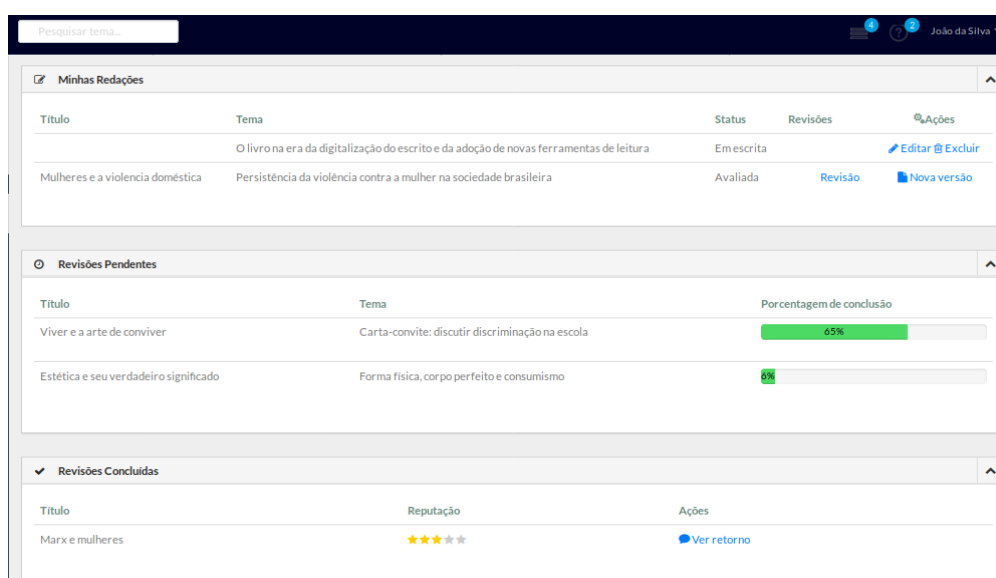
Pesquisar tema...

4 2 João da Silva

Minhas Redações

| Título | Tema | Status | Revisões | Ações |
|---|---|---|---|---|
| | O livro na era da digitalização do escrito e da adoção de novas ferramentas de leitura | Em escrita | | Editar Excluir |
| Mulheres e a violencia doméstica | Persistência da violência contra a mulher na sociedade brasileira | Avaliada | Revisão | Nova versão |

Revisões Pendentes

| Título | Tema | Porcentagem de conclusão |
|---|---|---|
| Viver e a arte de conviver | Carta-convite: discutir discriminação na escola | 65% |
| Estética e seu verdadeiro significado | Forma física, corpo perfeito e consumismo | 6% |

Revisões Concluídas

| Título | Reputação | Ações |
|---|---|---|
| Marx e mulheres | | Ver retorno |